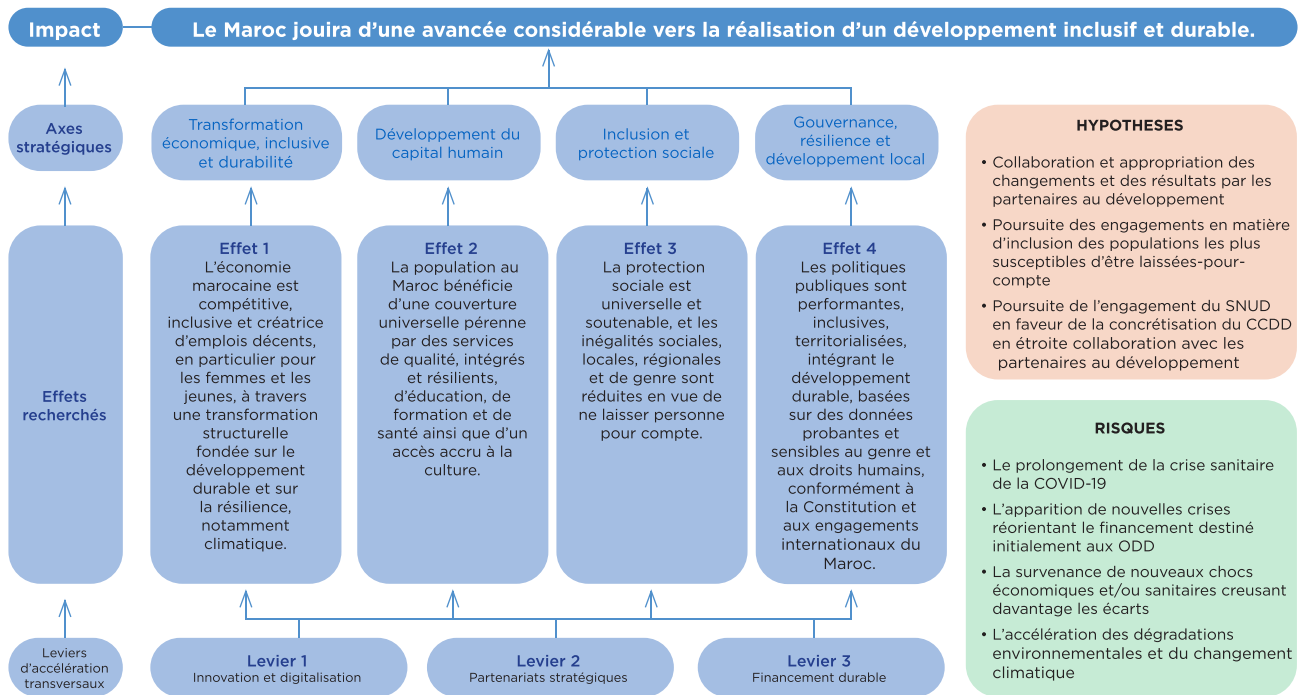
Impact

Le Maroc jouira d'une avancée considérable vers la réalisation d'un développement inclusif et durable.

Axes stratégiques

Transformation économique, inclusive et durabilité

Développement du capital humain

Inclusion et protection sociale

Gouvernance, résilience et développement local

Effets recherchés

Effet 1
L'économie marocaine est compétitive, inclusive et créatrice d'emplois décents, en particulier pour les femmes et les jeunes, à travers une transformation structurelle fondée sur le développement durable et sur la résilience, notamment climatique.

Effet 2
La population au Maroc bénéficie d'une couverture universelle pérenne par des services de qualité, intégrés et résilients, d'éducation, de formation et de santé ainsi que d'un accès accru à la culture.

Effet 3
La protection sociale est universelle et soutenable, et les inégalités sociales, locales, régionales et de genre sont réduites en vue de ne laisser personne pour compte.

Effet 4
Les politiques publiques sont performantes, inclusives, territorialisées, intégrant le développement durable, basées sur des données probantes et sensibles au genre et aux droits humains, conformément à la Constitution et aux engagements internationaux du Maroc.

Leviers d'accélération transversaux

Levier 1
Innovation et digitalisation

Levier 2
Partenariats stratégiques

Levier 3
Financement durable

HYPOTHESES

• Collaboration et appropriation des changements et des résultats par les partenaires au développement
• Poursuite des engagements en matière d'inclusion des populations les plus susceptibles d'être laissées-pour-compte
• Poursuite de l'engagement du SNUD en faveur de la concrétisation du CCDD en étroite collaboration avec les partenaires au développement

RISQUES

• Le prolongement de la crise sanitaire de la COVID-19
• L'apparition de nouvelles crises réorientant le financement destiné initialement aux ODD
• La survenance de nouveaux chocs économiques et/ou sanitaires creusant davantage les écarts
• L'accélération des dégradations environnementales et du changement climatique